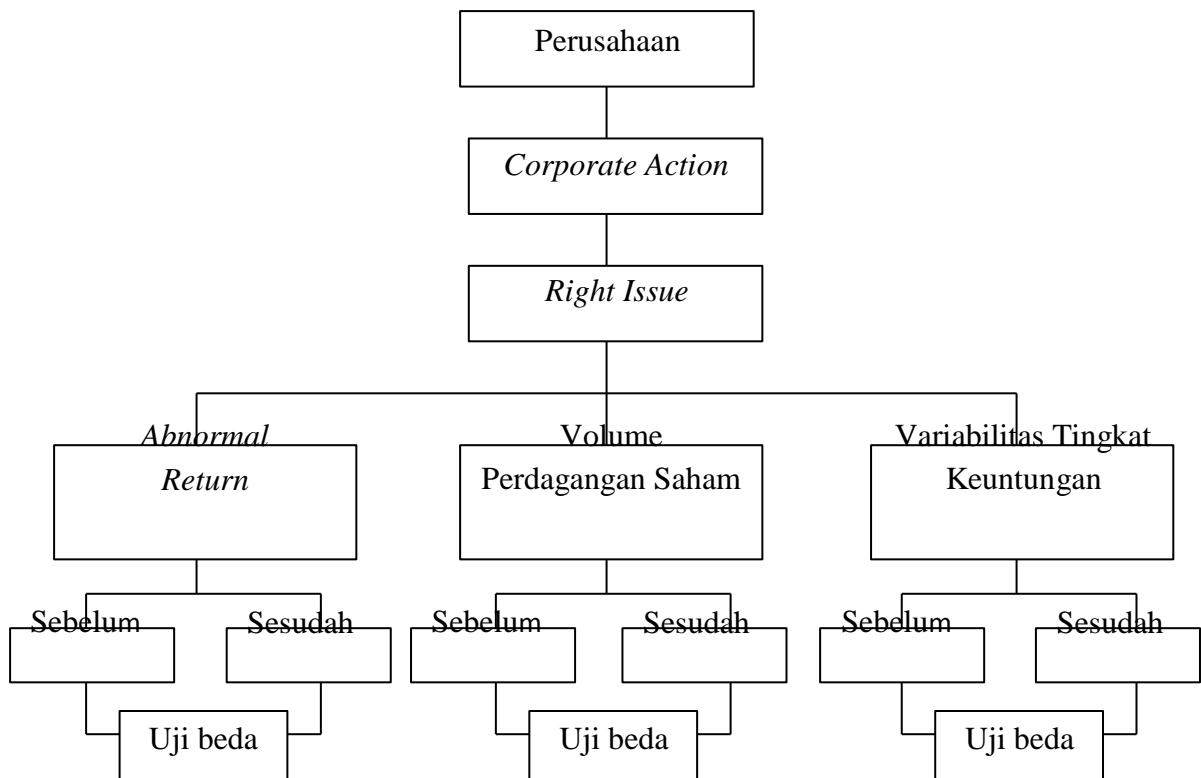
Perusahaan

*Corporate Action*

*Right Issue*

*Abnormal Return*

Volume Perdagangan Saham

Variabilitas Tingkat Keuntungan

Sebelum

Sesudah

Uji beda

Sebelum

Sesudah

Uji beda

Sebelum

Sesudah

Uji beda